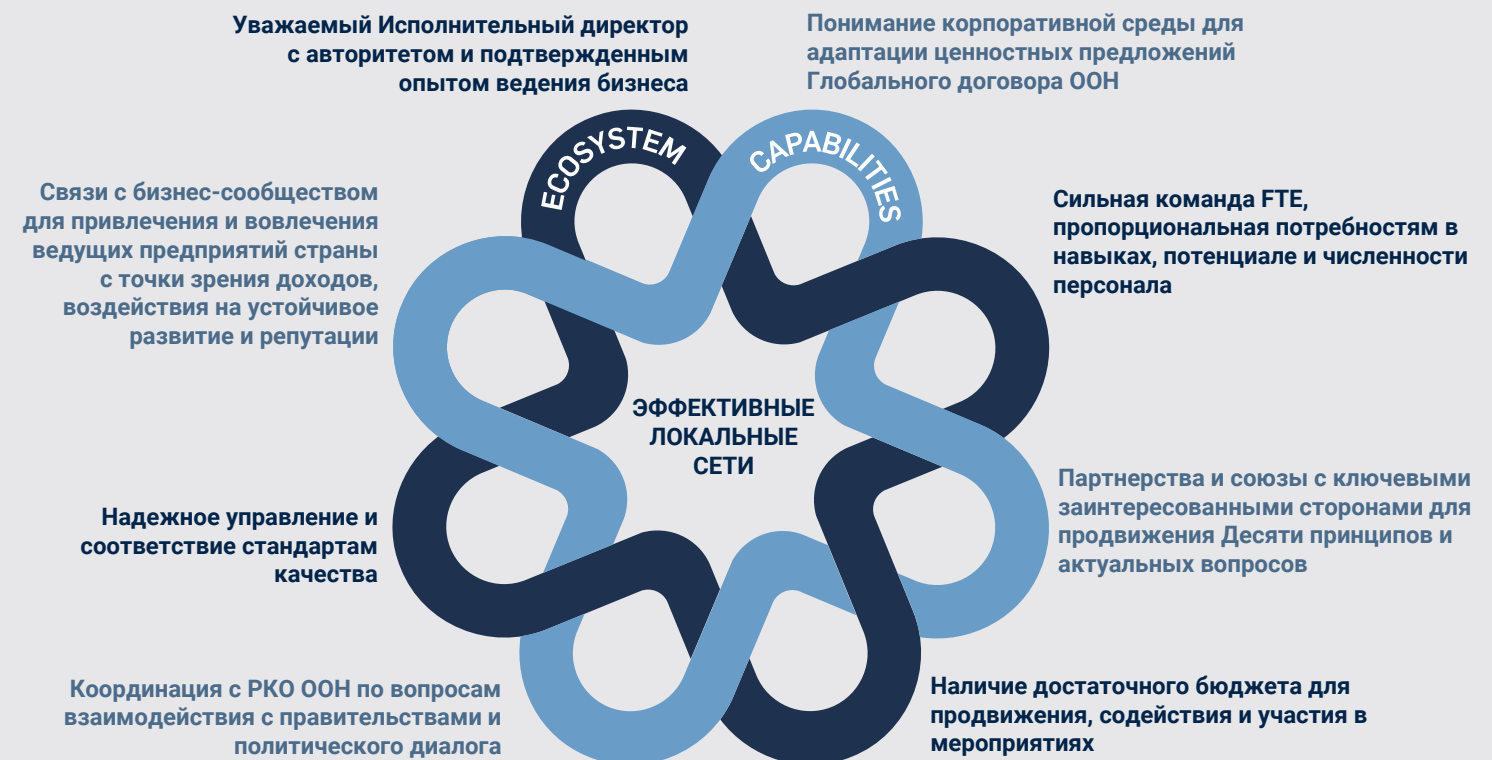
Уважаемый Исполнительный директор с авторитетом и подтвержденным опытом ведения бизнеса

Понимание корпоративной среды для адаптации ценностных предложений Глобального договора ООН

ECOSYSTEM

CAPABILITIES

Связи с бизнес-сообществом для привлечения и вовлечения ведущих предприятий страны с точки зрения доходов, воздействия на устойчивое развитие и репутации

Сильная команда FTE, пропорциональная потребностям в навыках, потенциале и численности персонала

ЭФФЕКТИВНЫЕ ЛОКАЛЬНЫЕ СЕТИ

Партнерства и союзы с ключевыми заинтересованными сторонами для продвижения Десяти принципов и актуальных вопросов

Надежное управление и соответствие стандартам качества

Координация с РКО ООН по вопросам взаимодействия с правительствами и политического диалога

Наличие достаточного бюджета для продвижения, содействия и участия в мероприятиях